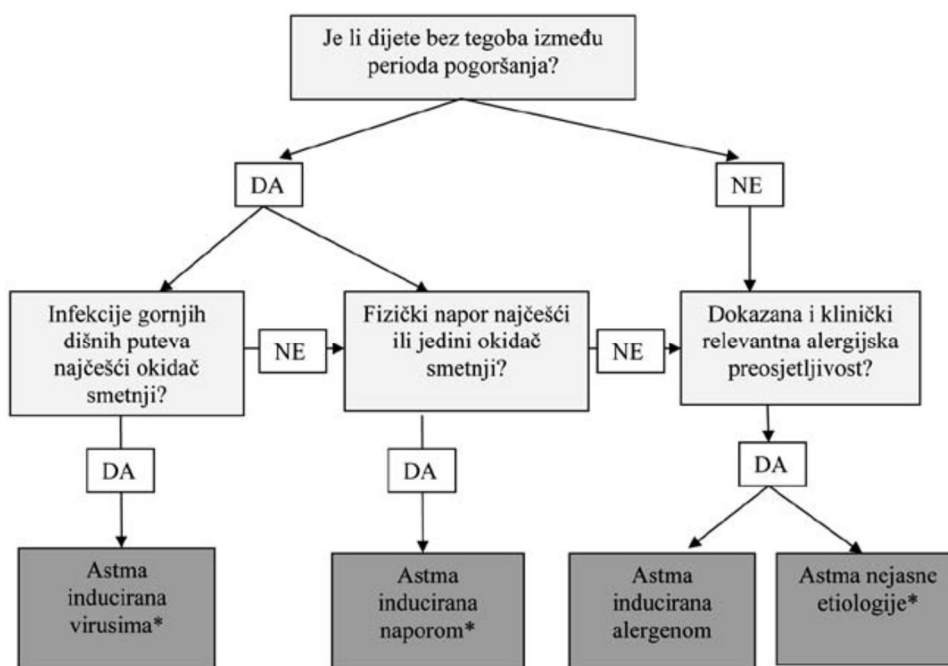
Je li dijete bez tegoba između perioda pogoršanja?

DA

NE

Infekcije gornjih dišnih puteva najčešći okidač smetnji?

NE

Fizički napor najčešći ili jedini okidač smetnji?

NE

Dokazana i klinički relevantna alergijska preosjetljivost?

DA

DA

DA

Astma inducirana virusima*

Astma inducirana naporom*

Astma inducirana alergenom

Astma nejasne etiologije*